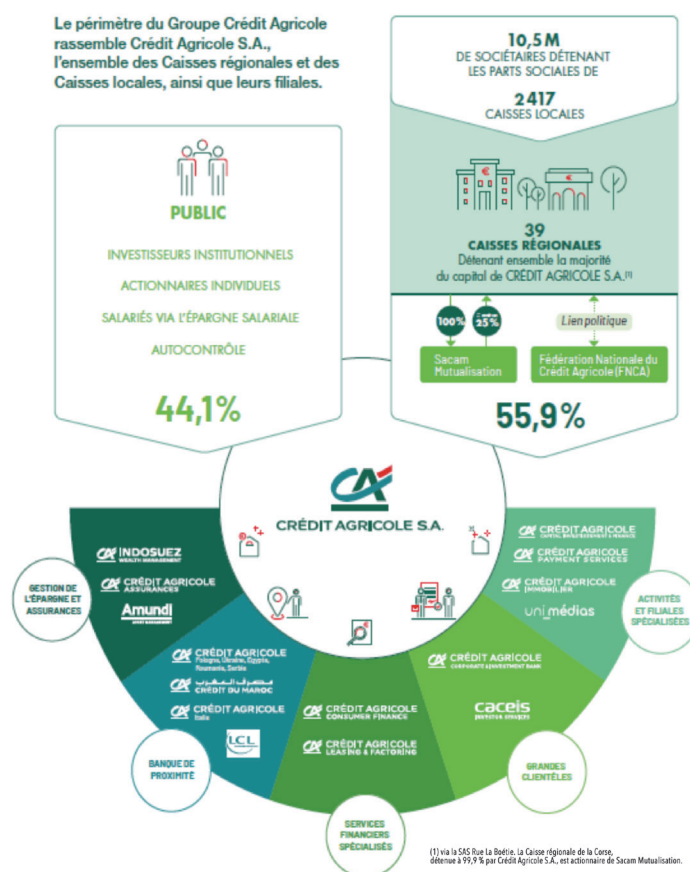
Le périmètre du Groupe Crédit Agricole rassemble Crédit Agricole S.A., l'ensemble des Caisses régionales et des Caisses locales, ainsi que leurs filiales.

10,5 M
DE SOCIÉTAIRES DÉTENANT LES PARTS SOCIALES DE

2 417
CAISSES LOCALES

PUBLIC

INVESTISSEURS INSTITUTIONNELS

ACTIONNAIRES INDIVIDUELS

SALARIÉS VIA L'ÉPARGNE SALARIALE

AUTOCONTRÔLE

44,1%

39
CAISSES RÉGIONALES
Détenant ensemble la majorité du capital de CRÉDIT AGRICOLE S.A.$^{(1)}$

100%

25%

Lien politique

Sacam Mutualisation

Fédération Nationale du Crédit Agricole (FNCA)

55,9%

CA
CRÉDIT AGRICOLE S.A.

GESTION DE L'ÉPARGNE ET ASSURANCES

INDOSUEZ WEALTH MANAGEMENT

CRÉDIT AGRICOLE ASSURANCES

Amundi ASSET MANAGEMENT

CRÉDIT AGRICOLE Pologne, Ukraine, Égypte, Roumanie, Serbie

مصرف المغرب
CRÉDIT DU MAROC

CRÉDIT AGRICOLE Italia

LCL

BANQUE DE PROXIMITÉ

CRÉDIT AGRICOLE CONSUMER FINANCE

CRÉDIT AGRICOLE LEASING & FACTORING

SERVICES FINANCIERS SPÉCIALISÉS

CRÉDIT AGRICOLE CORPORATE & INVESTMENT BANK

caceis INVESTOR SERVICES

GRANDES CLIENTÈLES

CRÉDIT AGRICOLE CAPITAL INVESTISSEMENT & FINANCE

CRÉDIT AGRICOLE PAYMENT SERVICES

CRÉDIT AGRICOLE IMMOBILIER

uni médias

ACTIVITÉS ET FILIALES SPÉCIALISÉES

(1) via la SAS Rue La Boétie. La Caisse régionale de la Corse, détenue à 99,9 % par Crédit Agricole S.A., est actionnaire de Sacam Mutualisation.